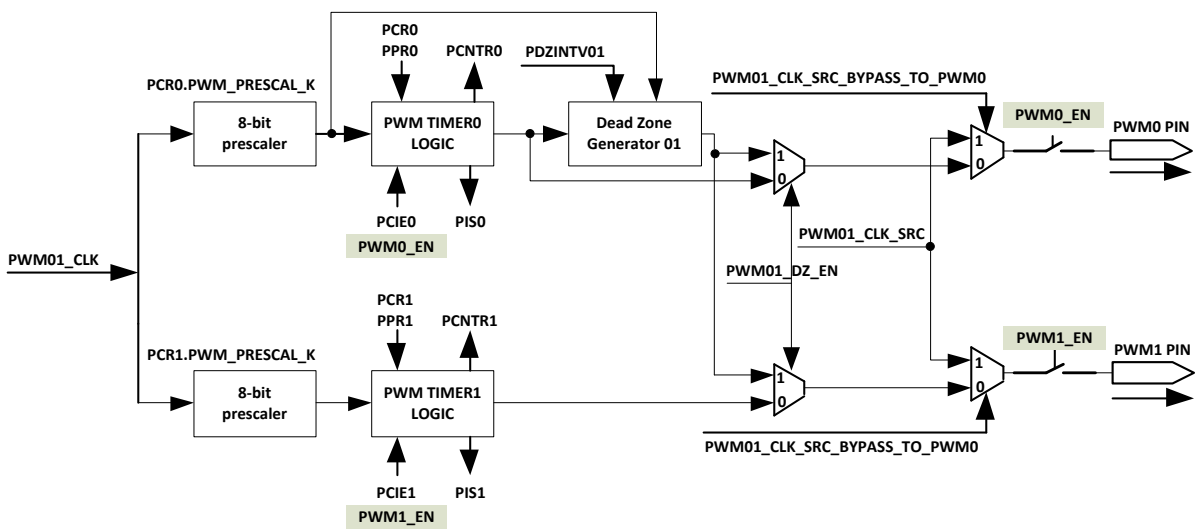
PCR0
PPR0
PCNTR0
PDZINTV01
PWM01_CLK_SRC_BYPASS_TO_PWM0
PCR0.PWM_PRESCAL_K
PWM0_EN
8-bit prescaler
PWM TIMER0 LOGIC
Dead Zone Generator 01
PWM0 PIN
1
0
1
0
PCIE0
PIS0
PWM0_EN
PWM01_CLK_SRC
PWM01_CLK
PWM01_DZ_EN
PCR1
PPR1
PCNTR1
PWM1_EN
PCR1.PWM_PRESCAL_K
PWM1 PIN
1
0
1
0
8-bit prescaler
PWM TIMER1 LOGIC
PWM01_CLK_SRC_BYPASS_TO_PWM0
PCIE1
PIS1
PWM1_EN